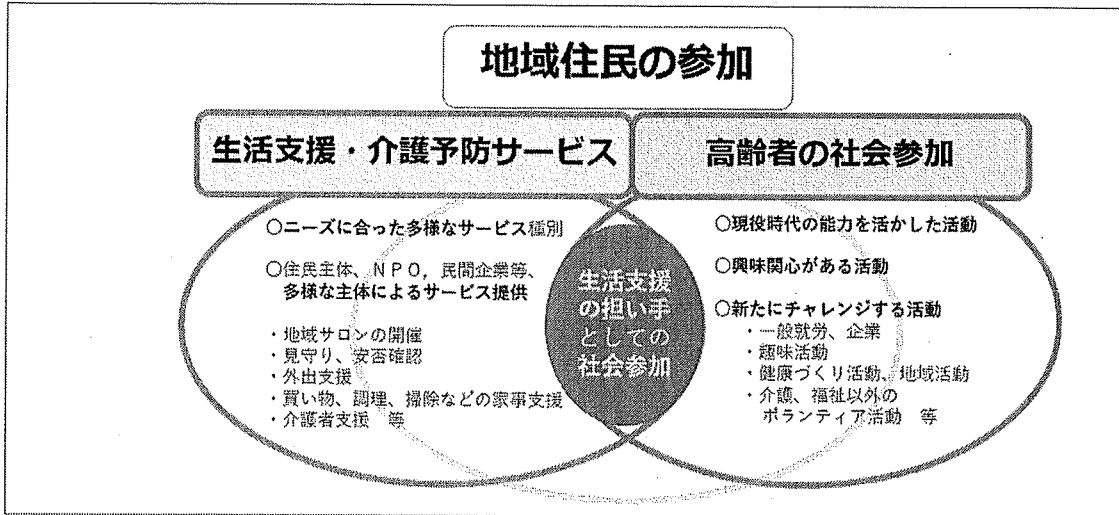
地域住民の参加

生活支援・介護予防サービス

○ニーズに合った多様なサービス種別

○住民主体、NPO，民間企業等、多様な主体によるサービス提供

・地域サロンの開催
・見守り、安否確認
・外出支援
・買い物、調理、掃除などの家事支援
・介護者支援　等

生活支援の担い手としての社会参加

高齢者の社会参加

○現役時代の能力を活かした活動

○興味関心がある活動

○新たにチャレンジする活動
・一般就労、企業
・趣味活動
・健康づくり活動、地域活動
・介護、福祉以外のボランティア活動　等